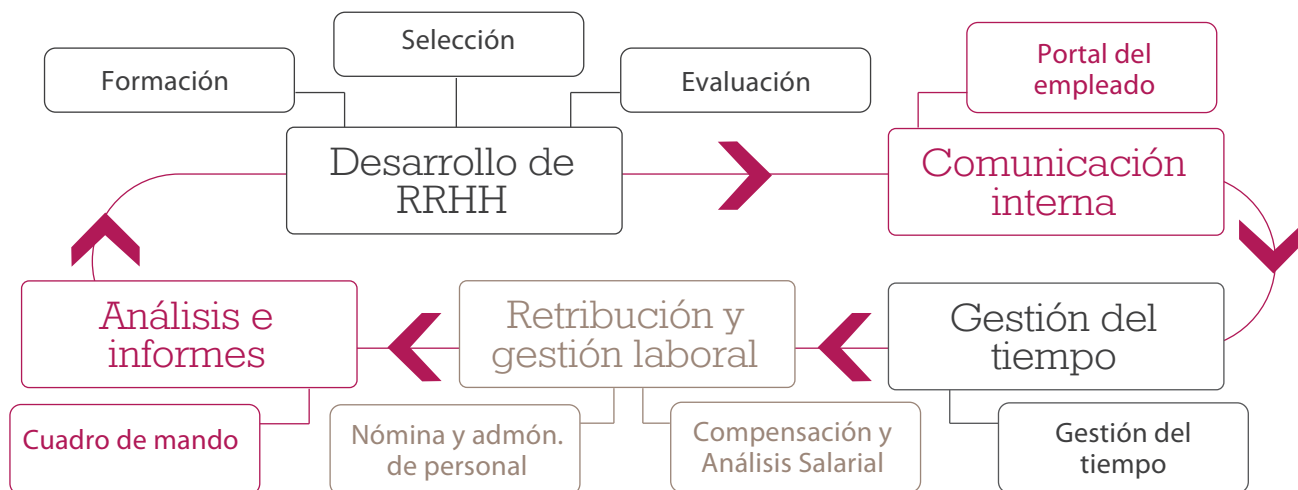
Formación

Selección

Evaluación

Desarrollo de RRHH

Portal del empleado

Comunicación interna

Gestión del tiempo

Gestión del tiempo

Retribución y gestión laboral

Nómina y admón. de personal

Compensación y Análisis Salarial

Análisis e informes

Cuadro de mando